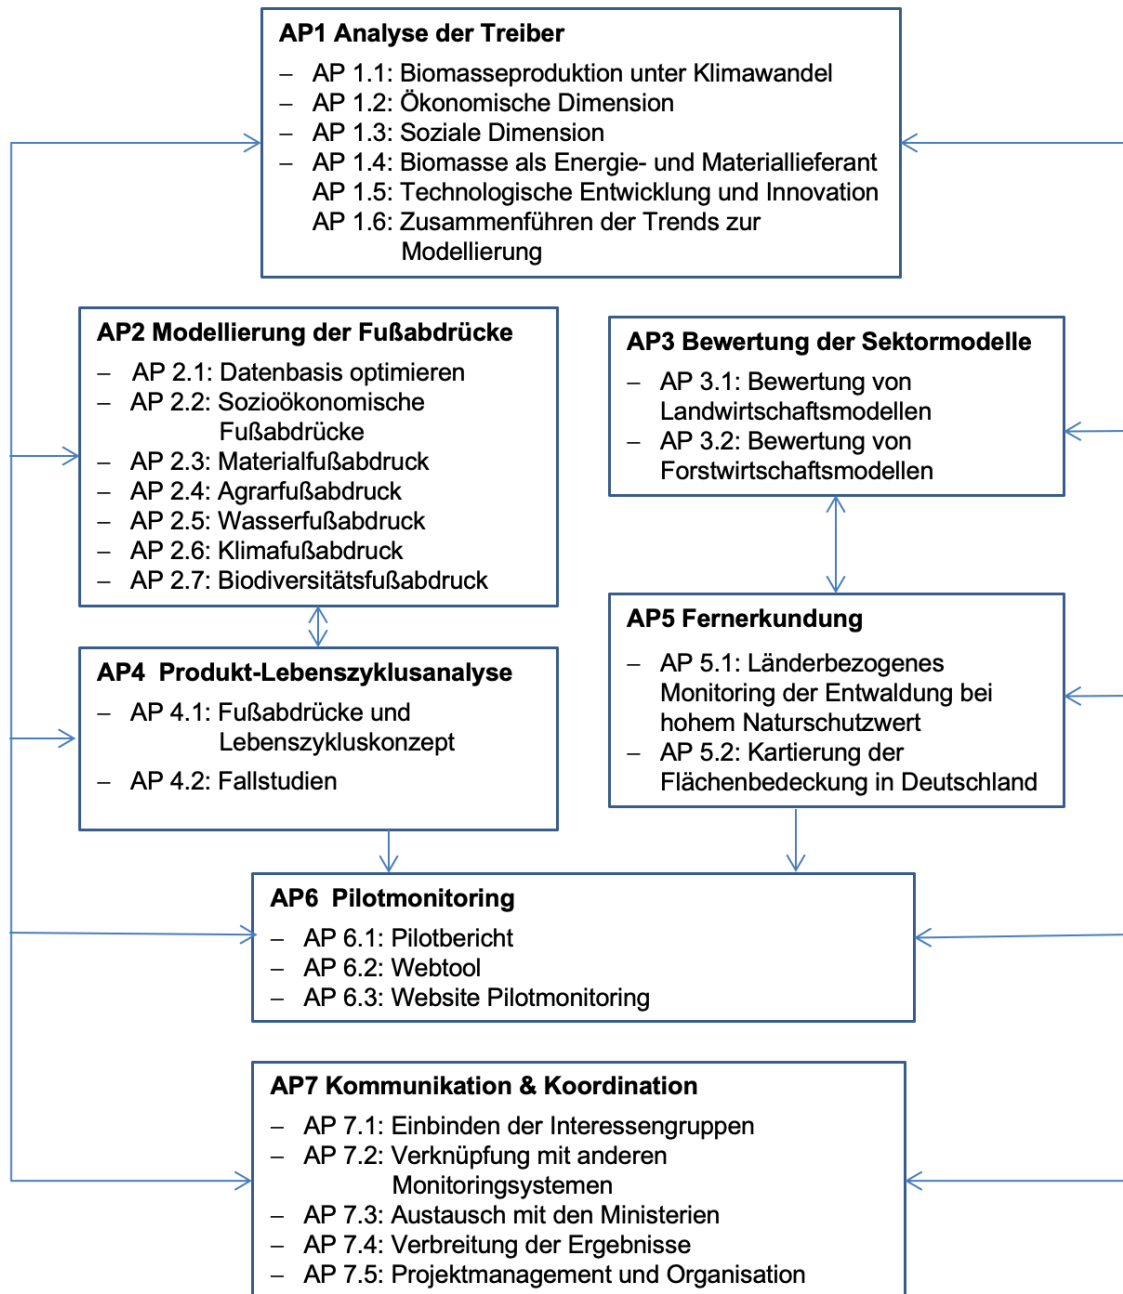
AP1 Analyse der Treiber

– AP 1.1: Biomasseproduktion unter Klimawandel
– AP 1.2: Ökonomische Dimension
– AP 1.3: Soziale Dimension
– AP 1.4: Biomasse als Energie- und Materiallieferant
AP 1.5: Technologische Entwicklung und Innovation
AP 1.6: Zusammenführen der Trends zur Modellierung

AP2 Modellierung der Fußabdrücke

– AP 2.1: Datenbasis optimieren
– AP 2.2: Sozioökonomische Fußabdrücke
– AP 2.3: Materialfußabdruck
– AP 2.4: Agrarfußabdruck
– AP 2.5: Wasserfußabdruck
– AP 2.6: Klimafußabdruck
– AP 2.7: Biodiversitätsfußabdruck

AP3 Bewertung der Sektormodelle

– AP 3.1: Bewertung von Landwirtschaftsmodellen
– AP 3.2: Bewertung von Forstwirtschaftsmodellen

AP4 Produkt-Lebenszyklusanalyse

– AP 4.1: Fußabdrücke und Lebenszykluskonzept
– AP 4.2: Fallstudien

AP5 Fernerkundung

– AP 5.1: Länderbezogenes Monitoring der Entwaldung bei hohem Naturschutzwert
– AP 5.2: Kartierung der Flächenbedeckung in Deutschland

AP6 Pilotmonitoring

– AP 6.1: Pilotbericht
– AP 6.2: Webtool
– AP 6.3: Website Pilotmonitoring

AP7 Kommunikation & Koordination

– AP 7.1: Einbinden der Interessengruppen
– AP 7.2: Verknüpfung mit anderen Monitoringsystemen
– AP 7.3: Austausch mit den Ministerien
– AP 7.4: Verbreitung der Ergebnisse
– AP 7.5: Projektmanagement und Organisation